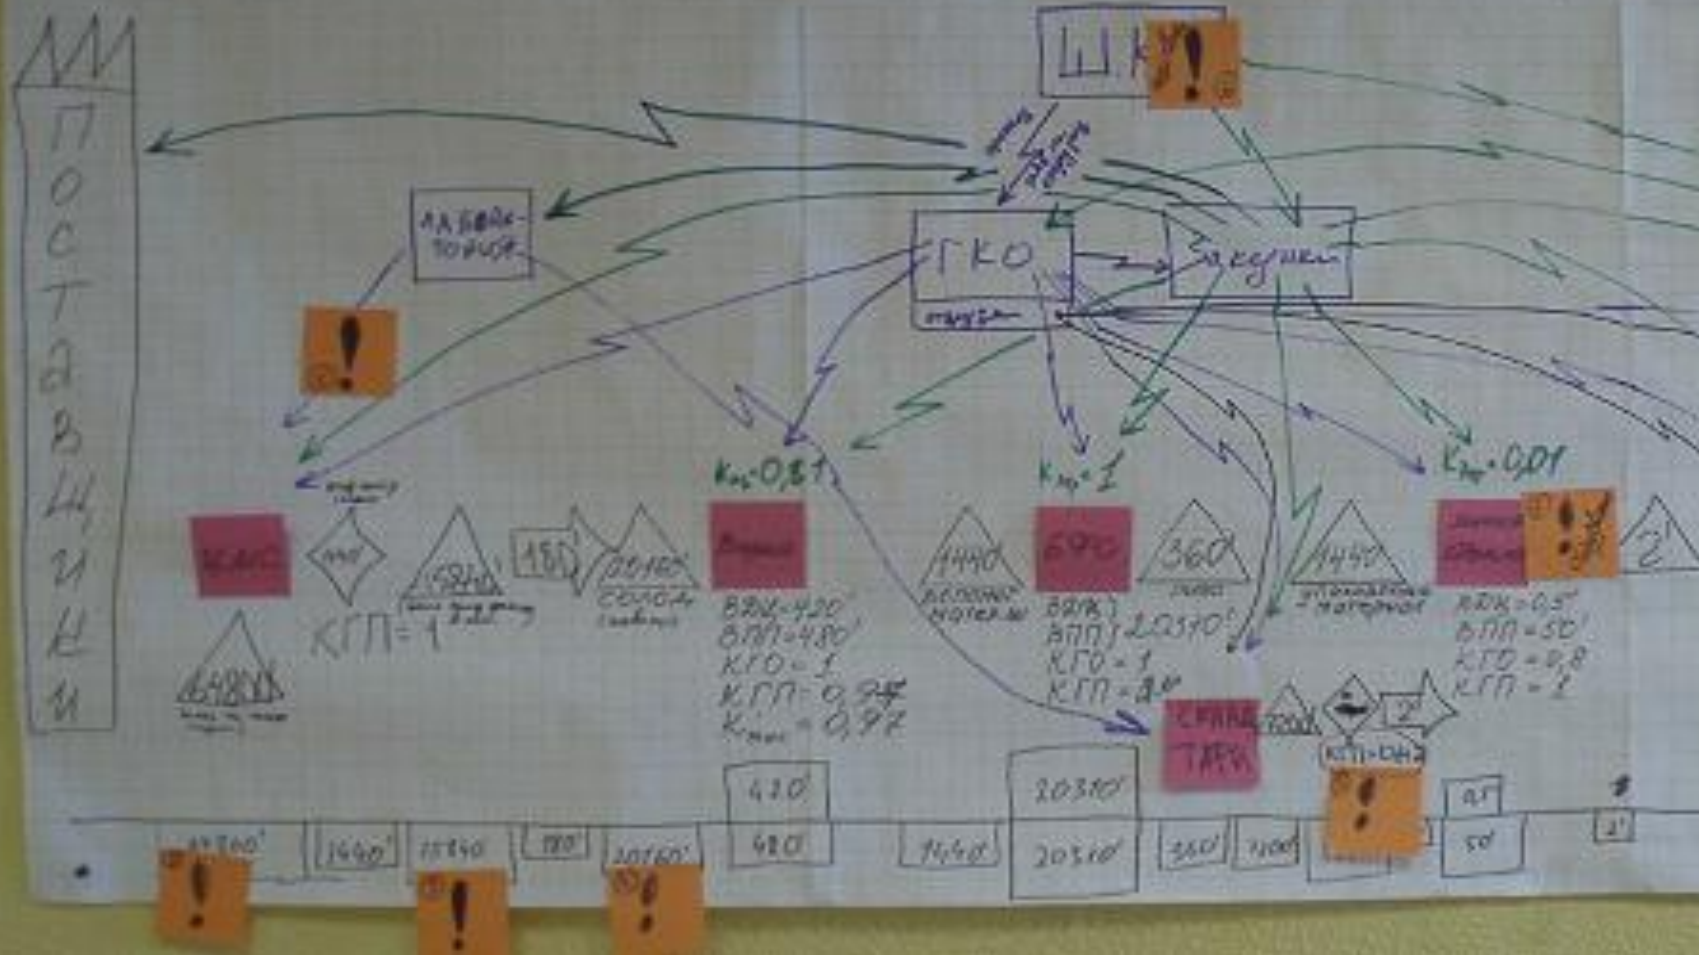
Поставщики

ШК !

Лаборатория

!

ГКО
Закупки

$K_{TO}=0,81$
$K_{TO}=1$
$K_{TO}=0,01$

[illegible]
1440
5840
180
20160
Сушка
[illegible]
1440
690
360
1440
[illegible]
!

КГП = 1
ВДЦ=420'
ВПЦ=480'
КГО=1
КГП=0,97
$K_{тех}=0,97$

ВДЦ
ВПЦ=20310'
КГО=1
КГП=1

ВДЦ=0,5'
ВПЦ=50'
КГО=0,8
КГП=1

Склад ТАРЫ
КГП=0,42
2'

420'
480'
20310'
20310'
17300'
1440'
15840
180
20160'
1440'
360'
1400
0,5'
50'
2'

!
!
!
!